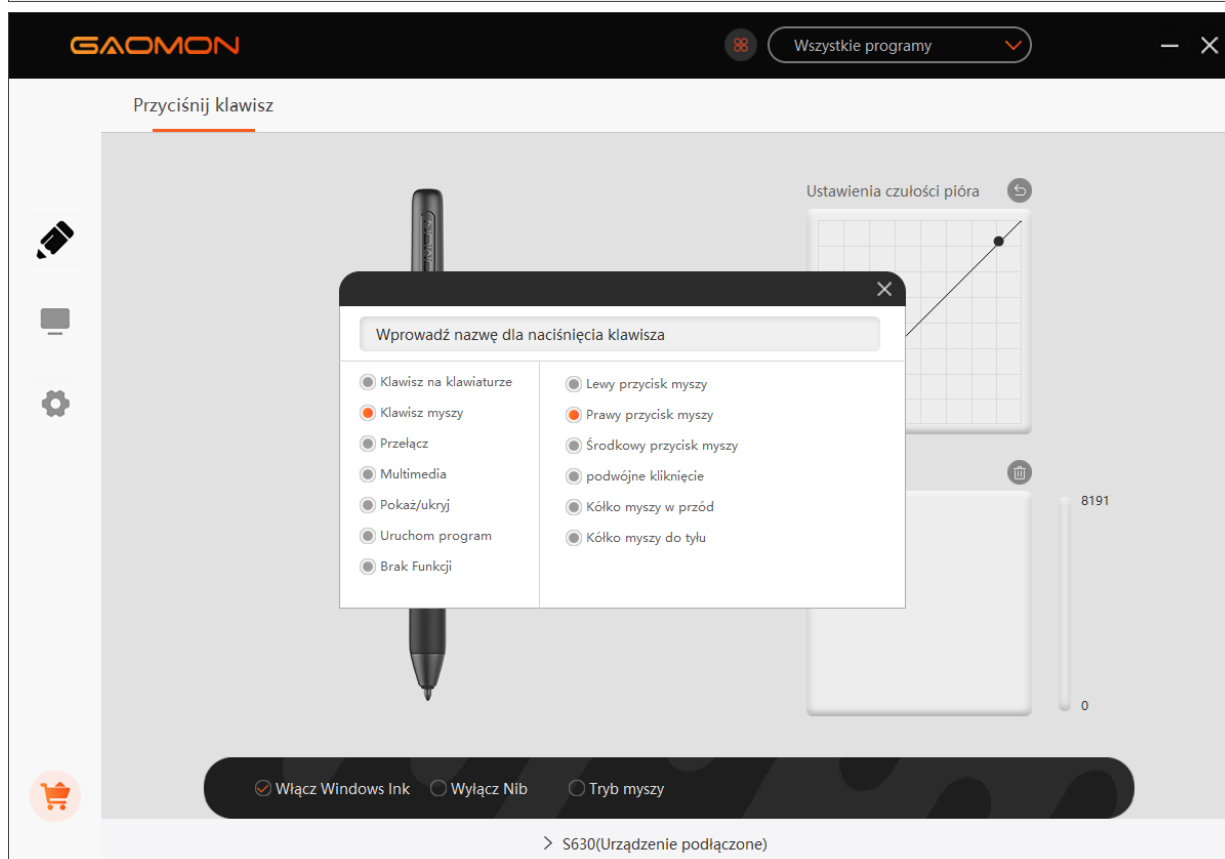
GAOMON

Wszystkie programy

Przyciśnij klawisz

Ustawienia czułości pióra

Wprowadź nazwę dla naciśnięcia klawisza

Klawisz na klawiaturze
Klawisz myszy
Przełącz
Multimedia
Pokaż/ukryj
Uruchom program
Brak Funkcji

Lewy przycisk myszy
Prawy przycisk myszy
Środkowy przycisk myszy
podwójne kliknięcie
Kółko myszy w przód
Kółko myszy do tyłu

8191

0

Włącz Windows Ink
Wyłącz Nib
Tryb myszy

> S630(Urządzenie podłączone)